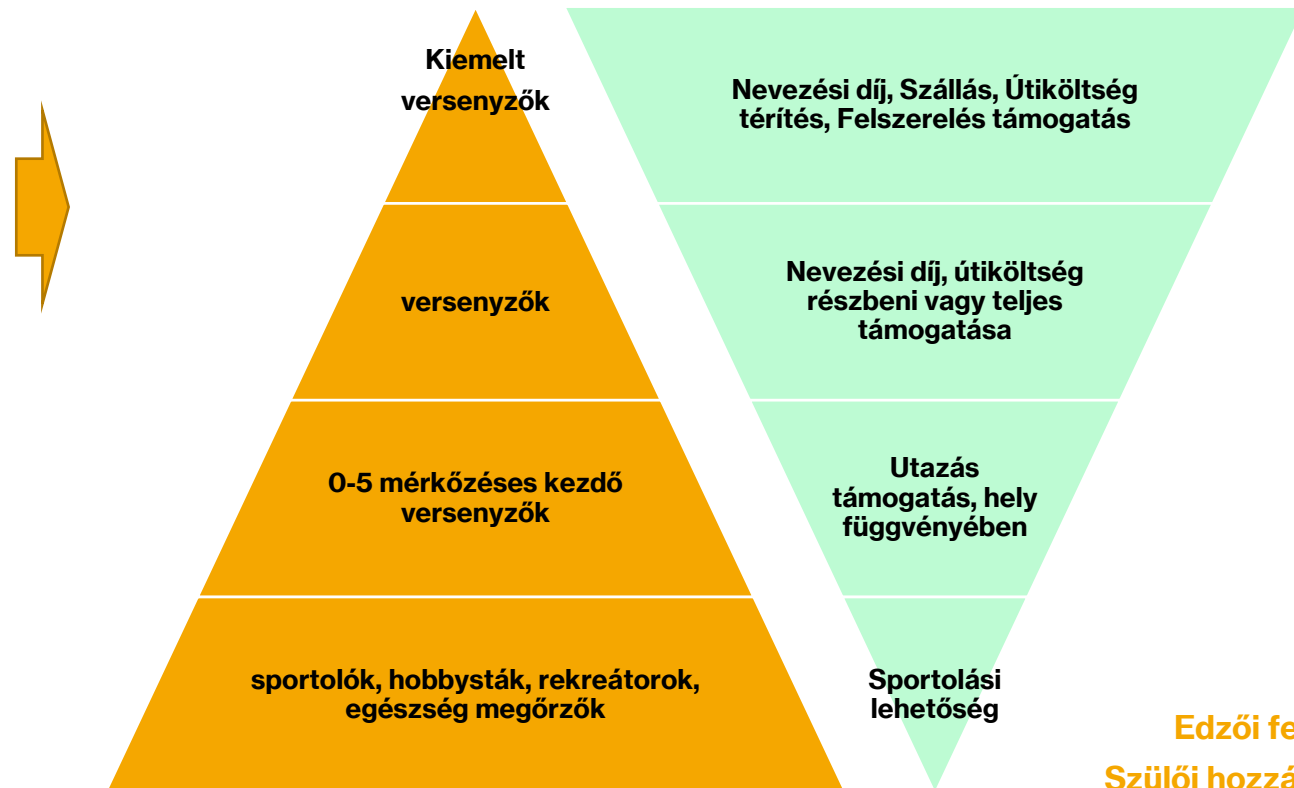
Kiemelt versenyzők

versenyzők

0-5 mérkőzéses kezdő versenyzők

sportolók, hobbysták, rekreátorok, egészség megőrzők

Nevezési díj, Szállás, Útiköltség térítés, Felszerelés támogatás

Nevezési díj, útiköltség részbeni vagy teljes támogatása

Utazás támogatás, hely függvényében

Sportolási lehetőség

Edzői fe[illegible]

Szülői hozzá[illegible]